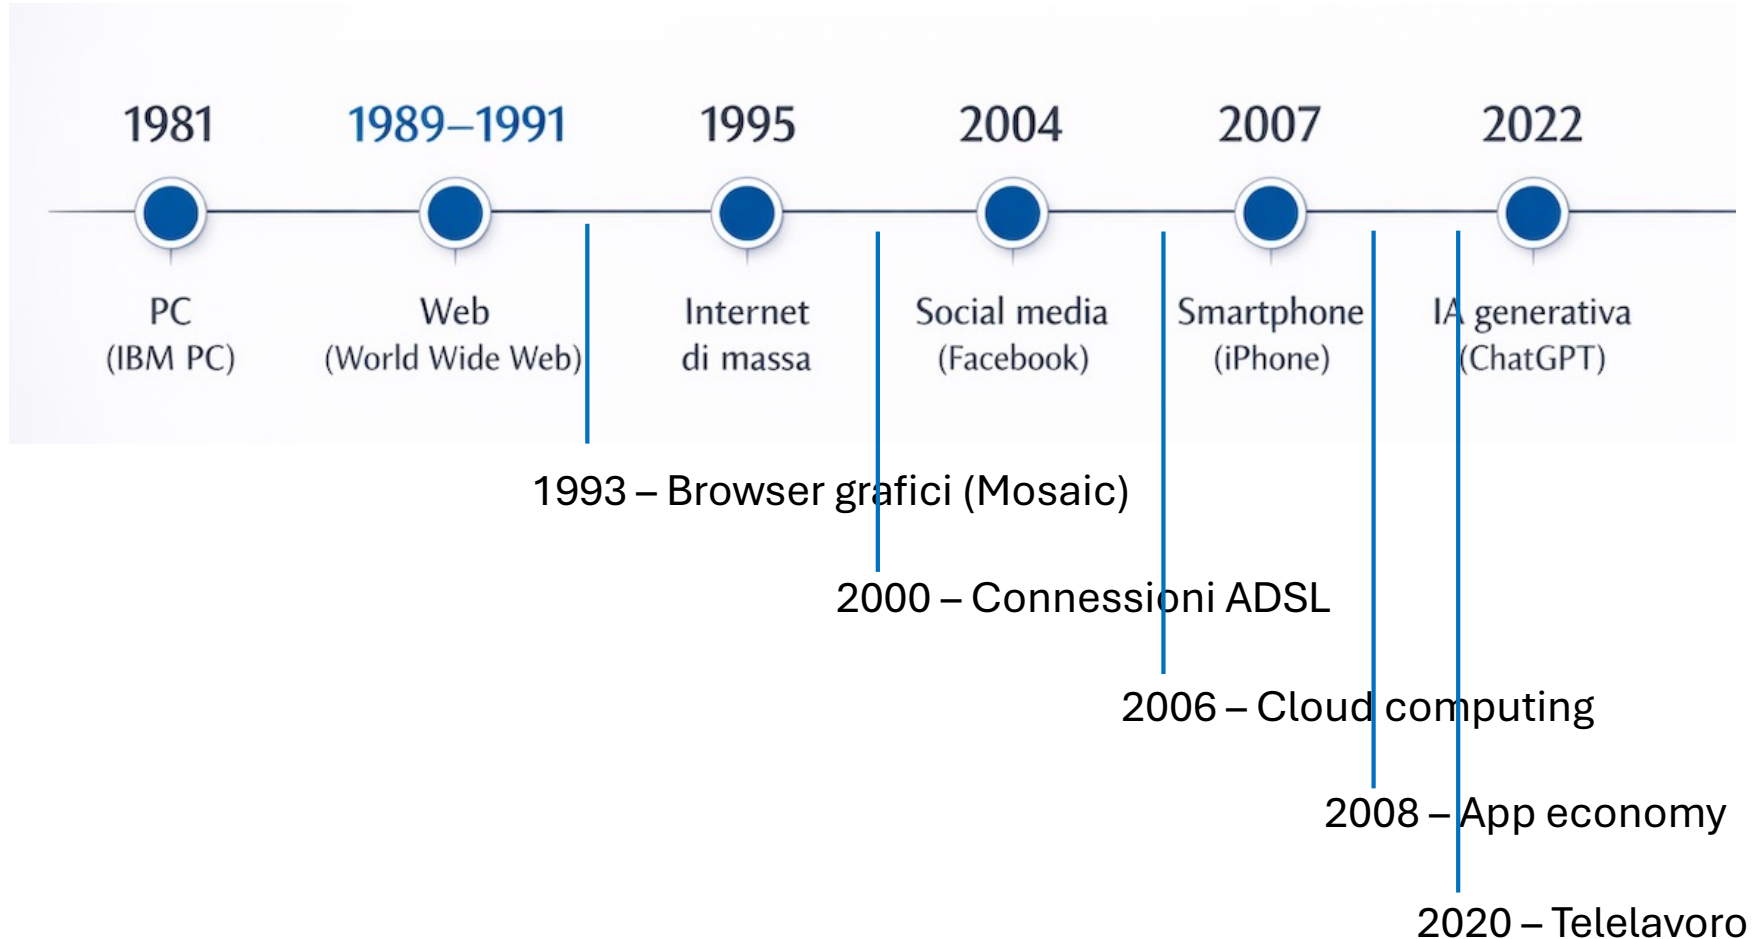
1981

PC
(IBM PC)

1989–1991

Web
(World Wide Web)

1995

Internet
di massa

2004

Social media
(Facebook)

2007

Smartphone
(iPhone)

2022

IA generativa
(ChatGPT)

1993 – Browser grafici (Mosaic)

2000 – Connessioni ADSL

2006 – Cloud computing

2008 – App economy

2020 – Telelavoro